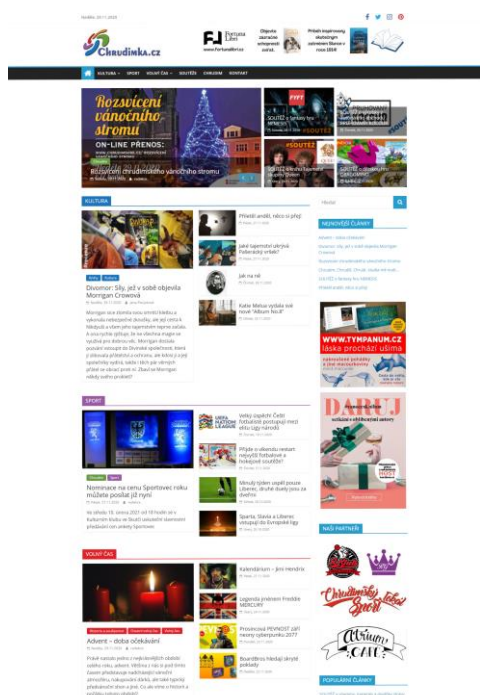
Chrudimka.cz

Fortuna Libri
www.FortunaLibri.cz

KULTURA SPORT VOLNÝ ČAS SOUTĚŽ CHRUDIM KONTAKT

Rozsvícení vánočního stromu
ON-LINE PŘENOS:
Rozsvícení chrudimského vánočního stromu

KULTURA

Divomor: Síly, jež v sobě objevila Morrigan Crowová

Přiletěl anděl, něco si přej!

Jaké tajemství ukrývá Pallerovský vrbák?

Jak na nit

Katie Melua vydala své nové "Album No.8"

NEJNOVĚJŠÍ ČLÁNKY

WWW.TYMPANUM.CZ
láska prochází ušima

DARUJ

SPORT

Nominace na cenu Sportovec roku můžete poslat již nyní

Velký úspěch! Čeští fotbalisté postupují mezi elitu Ligy národů

Přijde o víkendu rekord nejvyšší fotbalové a hokejové soutěže?

Minulý týden uspěl pouze Liberec, druhé duely jsou za dveřmi

Sparta, Slavia a Liberec vstupují do Evropské ligy

NAŠI PARTNEŘI

VOLNÝ ČAS

Advent – doba očekávání

Kalendárium – Jimi Hendrix

Legenda jménem Freddie MERCURY

Prosincová PEVNOST září novou cyberpunku 2077

Boardbros hledají skryté poklady

Atrium CAFE

POPULÁRNÍ ČLÁNKY